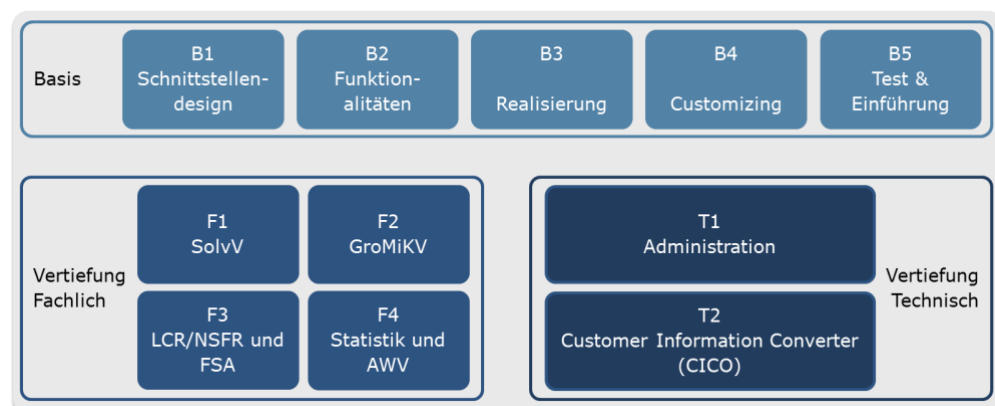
Basis

B1
Schnittstellendesign

B2
Funktionalitäten

B3
Realisierung

B4
Customizing

B5
Test & Einführung

Vertiefung Fachlich

F1
SolvV

F2
GroMiKV

F3
LCR/NSFR und FSA

F4
Statistik und AWV

T1
Administration

T2
Customer Information Converter (CICO)

Vertiefung Technisch